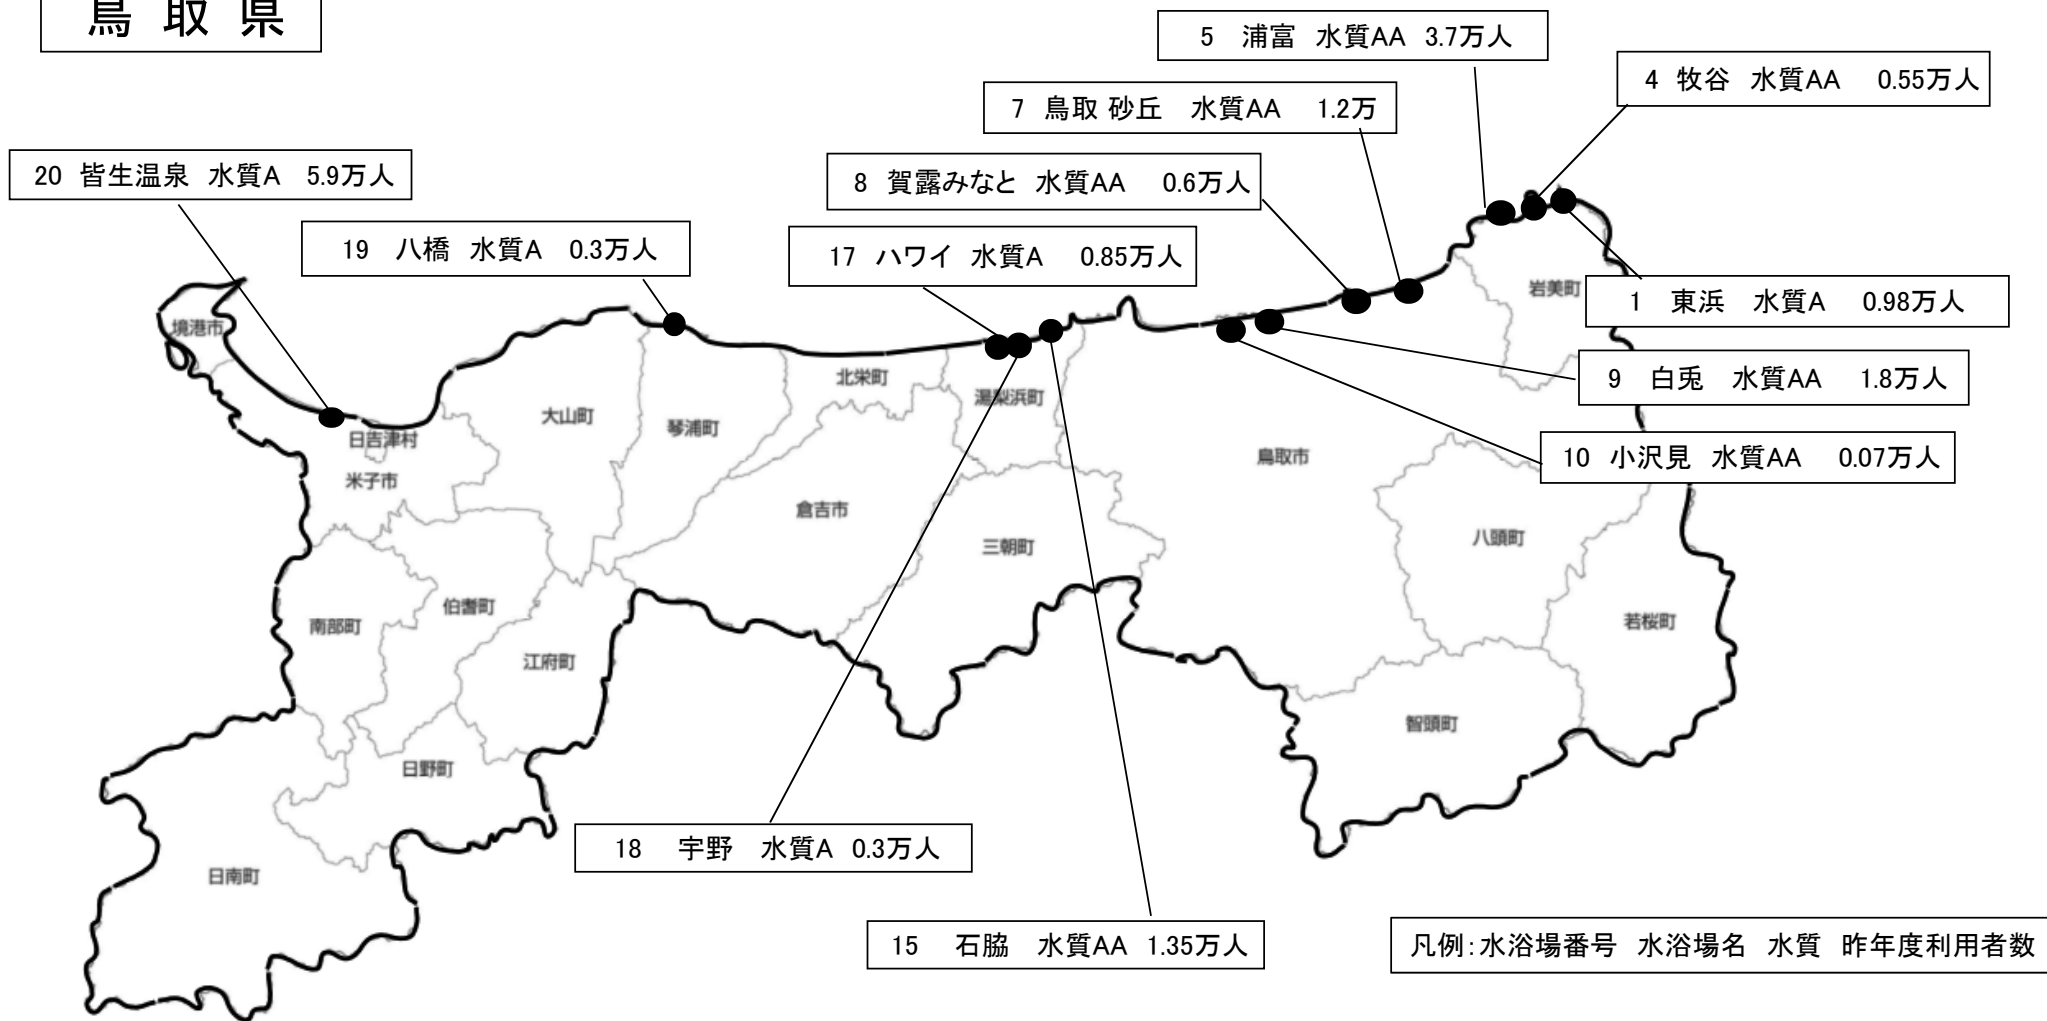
鳥取県

5 浦富 水質AA 3.7万人

4 牧谷 水質AA 0.55万人

7 鳥取 砂丘 水質AA 1.2万

20 皆生温泉 水質A 5.9万人

8 賀露みなと 水質AA 0.6万人

19 八橋 水質A 0.3万人

17 ハワイ 水質A 0.85万人

1 東浜 水質A 0.98万人

9 白兎 水質AA 1.8万人

10 小沢見 水質AA 0.07万人

岩美町
境港市
北栄町
湯梨浜町
大山町
琴浦町
日吉津村
米子市
鳥取市
倉吉市
三朝町
八頭町
伯耆町
南部町
江府町
若桜町
智頭町
日野町
日南町

18 宇野 水質A 0.3万人

15 石脇 水質AA 1.35万人

凡例:水浴場番号 水浴場名 水質 昨年度利用者数